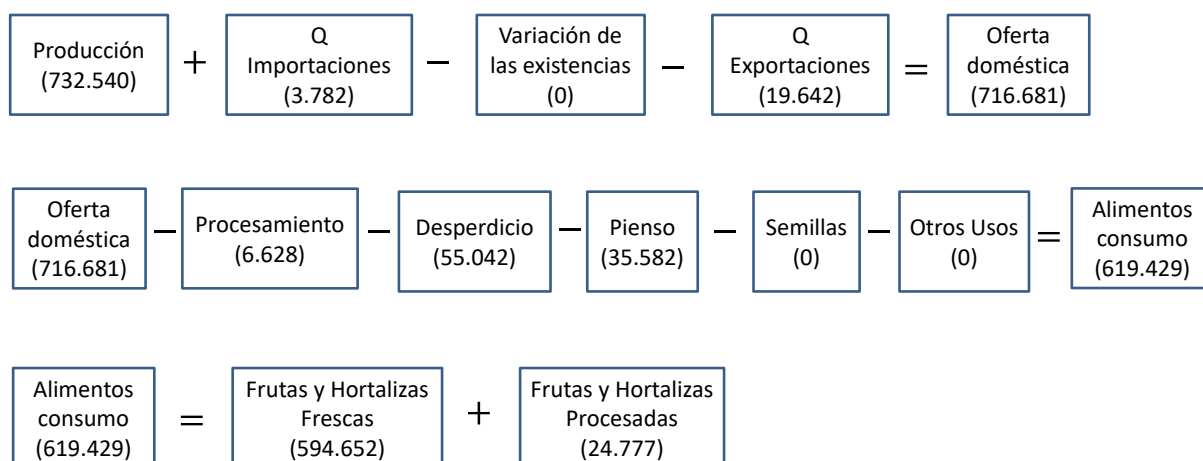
Producción (732.540) + Q Importaciones (3.782) − Variación de las existencias (0) − Q Exportaciones (19.642) = Oferta doméstica (716.681)

Oferta doméstica (716.681) − Procesamiento (6.628) − Desperdicio (55.042) − Pienso (35.582) − Semillas (0) − Otros Usos (0) = Alimentos consumo (619.429)

Alimentos consumo (619.429) = Frutas y Hortalizas Frescas (594.652) + Frutas y Hortalizas Procesadas (24.777)